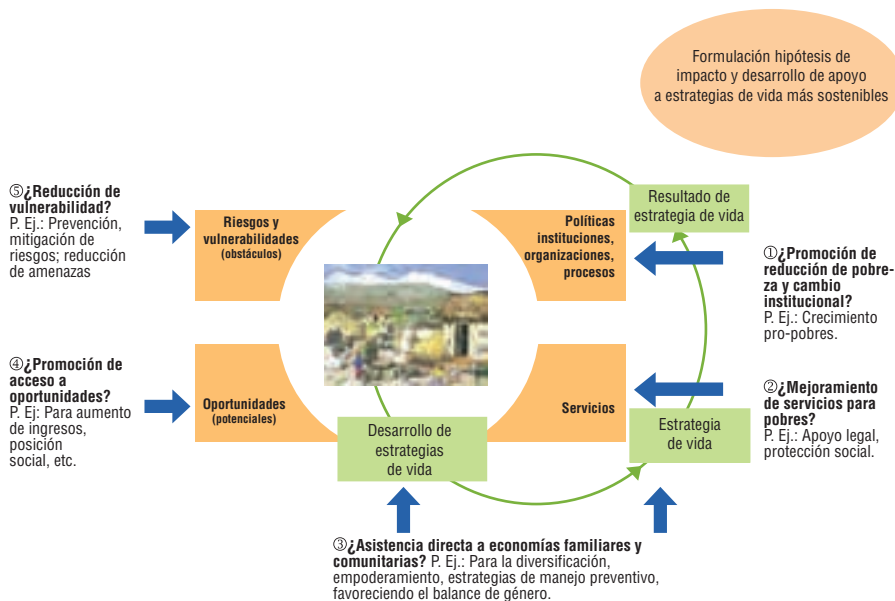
Formulación hipótesis de impacto y desarrollo de apoyo a estrategias de vida más sostenibles

⑤¿Reducción de vulnerabilidad?
P. Ej.: Prevención, mitigación de riesgos; reducción de amenazas

Riesgos y vulnerabilidades
(obstáculos)

Políticas instituciones, organizaciones, procesos

Resultado de estrategia de vida

①¿Promoción de reducción de pobreza y cambio institucional?
P. Ej.: Crecimiento pro-pobres.

④¿Promoción de acceso a oportunidades?
P. Ej: Para aumento de ingresos, posición social, etc.

Oportunidades
(potenciales)

Servicios

Desarrollo de estrategias de vida

Estrategia de vida

②¿Mejoramiento de servicios para pobres?
P. Ej.: Apoyo legal, protección social.

③¿Asistencia directa a economías familiares y comunitarias? P. Ej.: Para la diversificación, empoderamiento, estrategias de manejo preventivo, favoreciendo el balance de género.